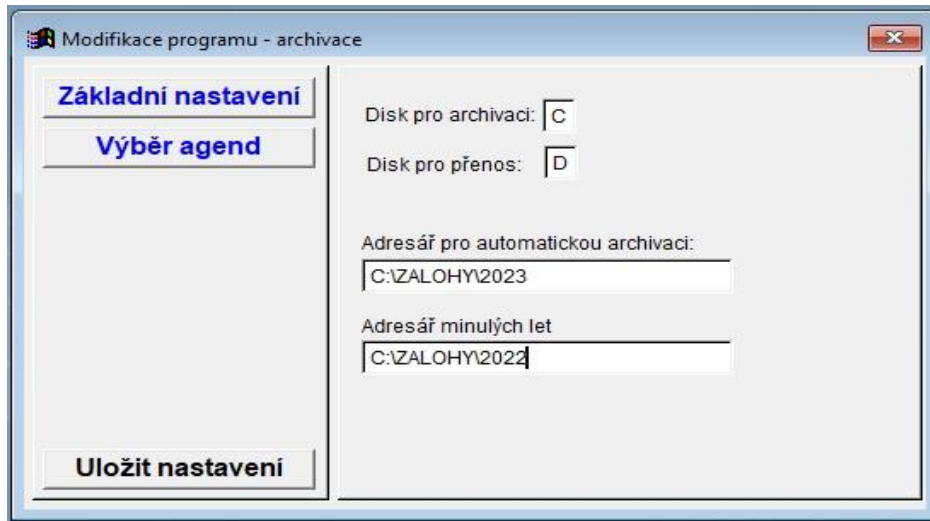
Modifikace programu - archivace

Základní nastavení

Výběr agend

Uložit nastavení

Disk pro archivaci: C

Disk pro přenos: D

Adresář pro automatickou archivaci:

C:\ZALOHY\2023

Adresář minulých let

C:\ZALOHY\2022